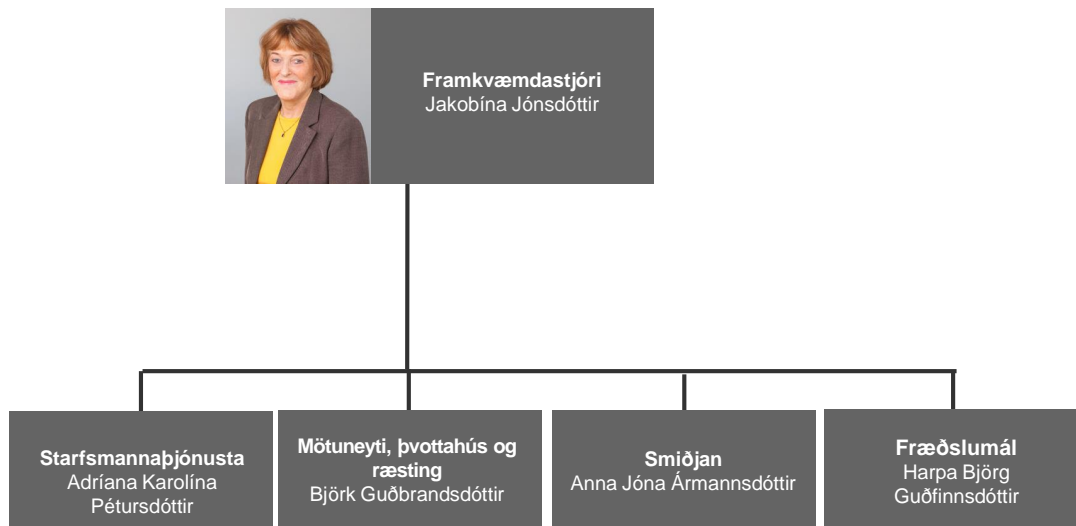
Framkvæmdastjóri
Jakobína Jónsdóttir

Starfsmannaþjónusta
Adríana Karolína Pétursdóttir

Mötuneyti, þvottahús og ræsting
Björk Guðbrandsdóttir

Smiðjan
Anna Jóna Ármannsdóttir

Fræðslumál
Harpa Björg Guðfinnsdóttir